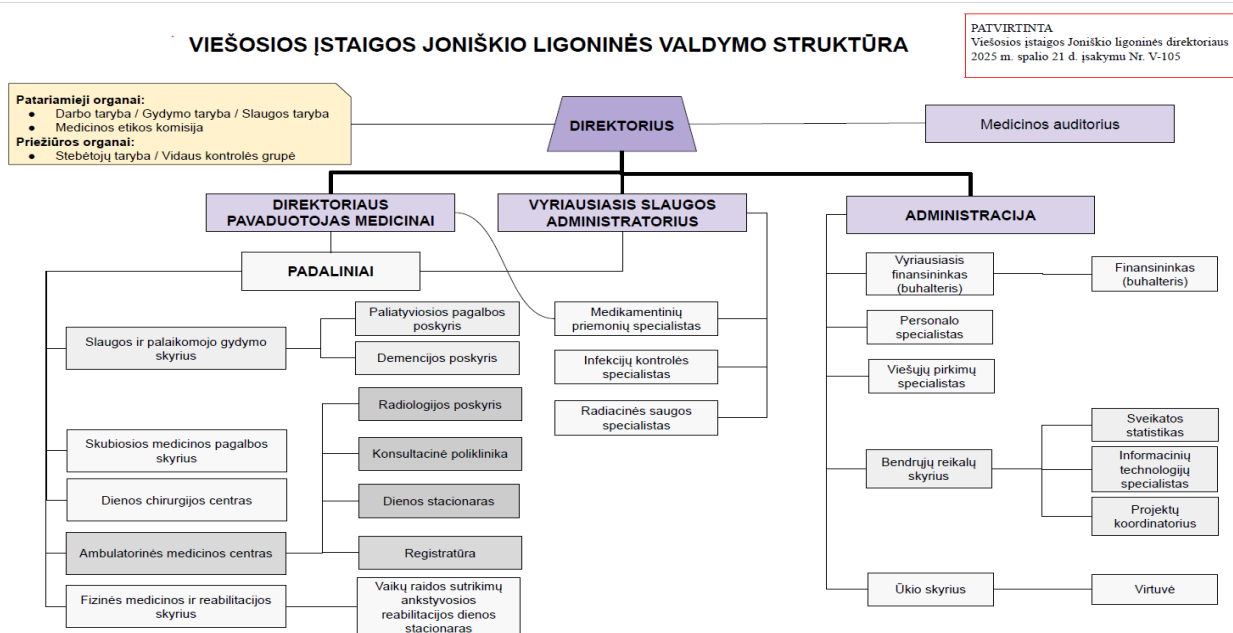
VIEŠOSIOS ĮSTAIGOS JONIŠKIO LIGONINĖS VALDYMO STRUKTŪRA

PATVIRTINTA
Viešosios įstaigos Joniškio ligoninės direktoriaus 2025 m. spalio 21 d. įsakymu Nr. V-105

Patariamieji organai:
- Darbo taryba / Gydymo taryba / Slaugos taryba
- Medicinos etikos komisija

Priežiūros organai:
- Stebėtojų taryba / Vidaus kontrolės grupė

DIREKTORIUS

Medicinos auditorius

DIREKTORIAUS PAVADUOTOJAS MEDICINAI

VYRIAUSIASIS SLAUGOS ADMINISTRATORIUS

ADMINISTRACIJA

PADALINIAI

Slaugos ir palaikomojo gydymo skyrius

Paliatyviosios pagalbos poskyris

Demencijos poskyris

Skubiosios medicinos pagalbos skyrius

Dienos chirurgijos centras

Ambulatorinės medicinos centras

Fizinės medicinos ir reabilitacijos skyrius

Radiologijos poskyris

Konsultacinė poliklinika

Dienos stacionaras

Registratūra

Vaikų raidos sutrikimų ankstyvosios reabilitacijos dienos stacionaras

Medikamentinių priemonių specialistas

Infekcijų kontrolės specialistas

Radiacinės saugos specialistas

Vyriausiasis finansininkas (buhalteris)

Finansininkas (buhalteris)

Personalo specialistas

Viešųjų pirkimų specialistas

Bendrųjų reikalų skyrius

Sveikatos statistika

Informacinių technologijų specialistas

Projektų koordinatorius

Ūkio skyrius

Virtuvė